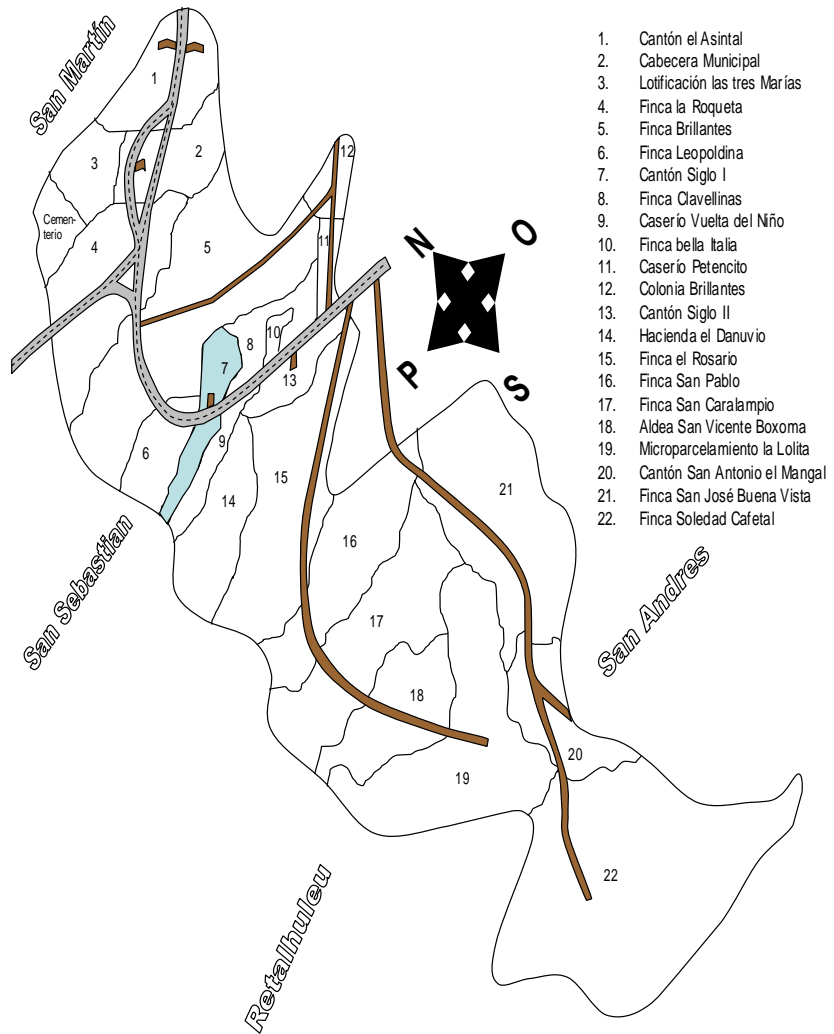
San Martín

1. Cantón el Asintal
2. Cabecera Municipal
3. Lotificación las tres Marías
4. Finca la Roqueta
5. Finca Brillantes
6. Finca Leopoldina
7. Cantón Siglo I
8. Finca Clavellinas
9. Caserío Vuelta del Niño
10. Finca bella Italia
11. Caserío Petencito
12. Colonia Brillantes
13. Cantón Siglo II
14. Hacienda el Danuvio
15. Finca el Rosario
16. Finca San Pablo
17. Finca San Caralampio
18. Aldea San Vicente Boxoma
19. Microparcelamiento la Lolita
20. Cantón San Antonio el Mangal
21. Finca San José Buena Vista
22. Finca Soledad Cafetal

1
3
2
12
Cementerio
4
5
11
N
O
10
8
7
P
13
S
9
6
15
14
21
16
San Sebastian
17
San Andres
18
20
19
22
Retalhuleu